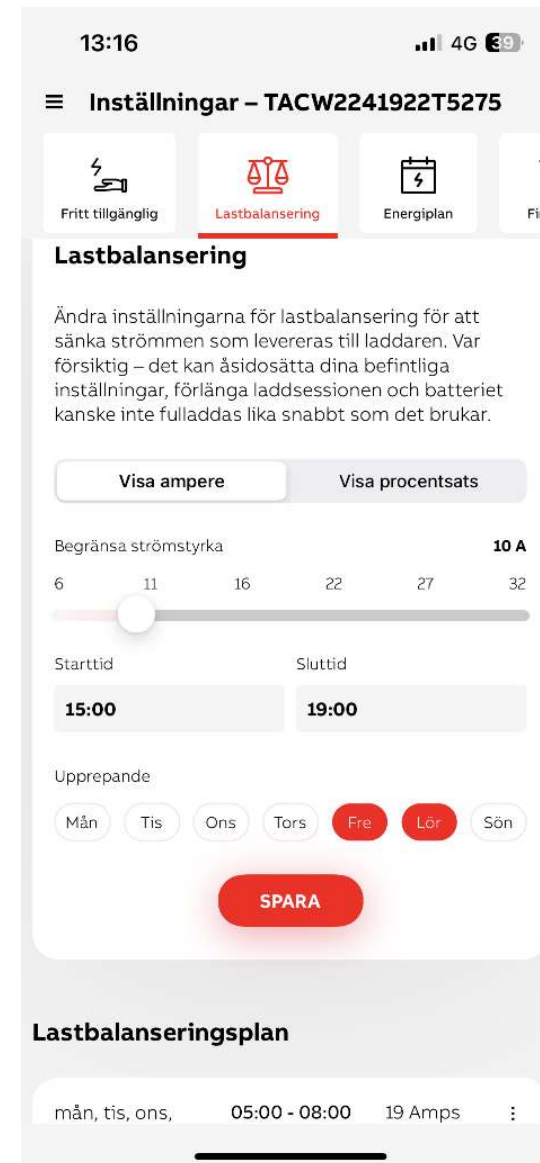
13:16

4G 39

≡ Inställningar – TACW2241922T5275

Fritt tillgänglig

Lastbalansering

Energiplan

Fi

Lastbalansering

Ändra inställningarna för lastbalansering för att sänka strömmen som levereras till laddaren. Var försiktig – det kan åsidosätta dina befintliga inställningar, förlänga laddsessionen och batteriet kanske inte fulladdas lika snabbt som det brukar.

Visa ampere

Visa procentsats

Begränsa strömstyrka

10 A

6 11 16 22 27 32

Starttid

Sluttid

15:00

19:00

Upprepande

Mån Tis Ons Tors Fre Lör Sön

SPARA

Lastbalanseringsplan

mån, tis, ons,

05:00 - 08:00

19 Amps

⋮